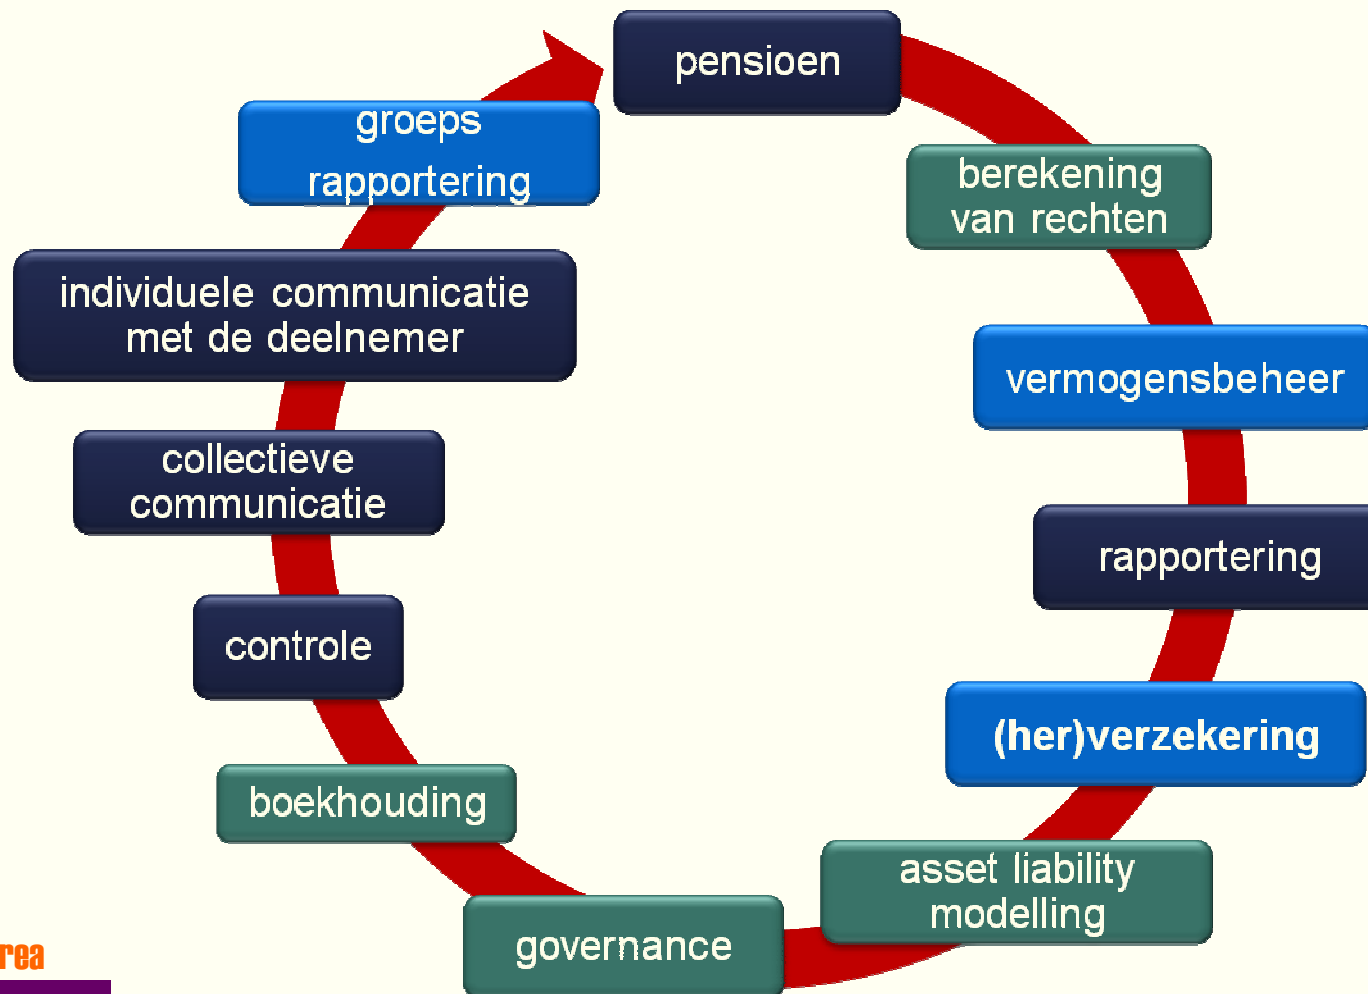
pensioen

berekening van rechten

vermogensbeheer

rapportering

(her)verzekering

asset liability modelling

governance

boekhouding

controle

collectieve communicatie

individuele communicatie met de deelnemer

groeps rapportering

rea